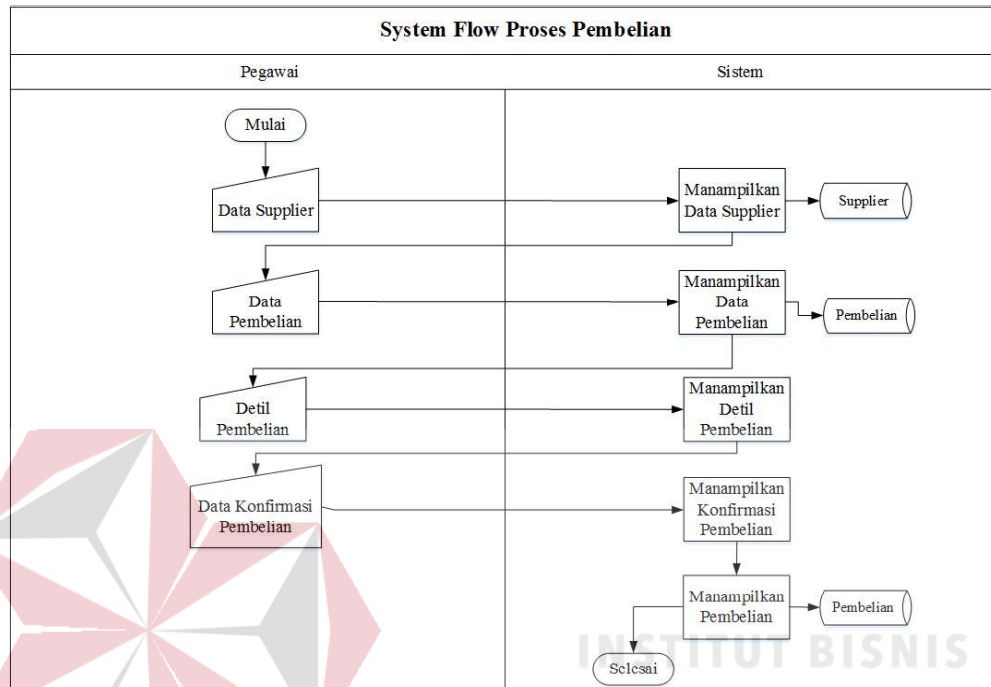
System Flow Proses Pembelian

Pegawai

Sistem

Mulai

Data Supplier

Manampilkan Data Supplier

Supplier

Data Pembelian

Manampilkan Data Pembelian

Pembelian

Detil Pembelian

Manampilkan Detil Pembelian

Data Konfirmasi Pembelian

Manampilkan Konfirmasi Pembelian

Manampilkan Pembelian

Pembelian

Selesai

INSTITUT BISNIS